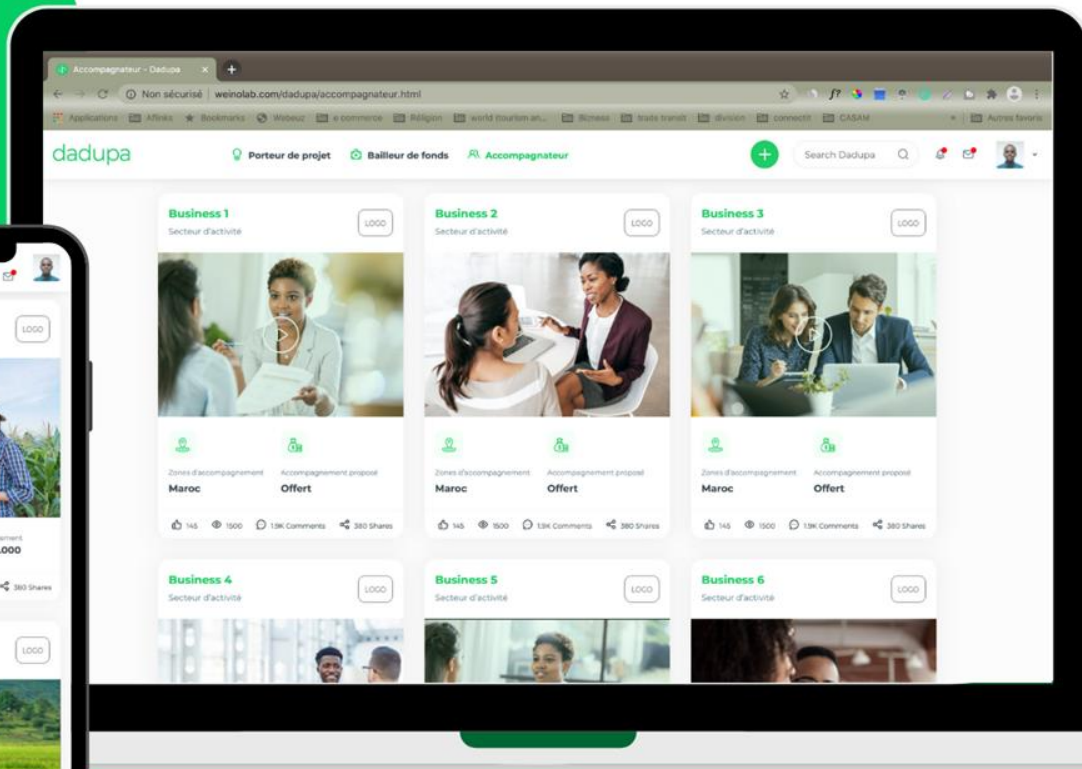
Accompagnateur - Dadupa

Non sécurisé | weinolab.com/dadupa/accompagnateur.html

Applications Affinks Bookmarks Webeuz e-commerce Religion world tourism an... Bizness trade transit division connectit CASAM Autres favoris

dadupa

Porteur de projet Bailleur de fonds Accompagnateur

Search Dadupa

Business 1
Secteur d'activité
LOGO

Zones d'accompagnement
Maroc
Accompagnement proposé
Offert

145 1500 1.9K Comments 380 Shares

Business 2
Secteur d'activité
LOGO

Zones d'accompagnement
Maroc
Accompagnement proposé
Offert

145 1500 1.9K Comments 380 Shares

Business 3
Secteur d'activité
LOGO

Zones d'accompagnement
Maroc
Accompagnement proposé
Offert

145 1500 1.9K Comments 380 Shares

Business 4
Secteur d'activité
LOGO

Business 5
Secteur d'activité
LOGO

Business 6
Secteur d'activité
LOGO

LOGO

ement
,000

380 Shares

LOGO